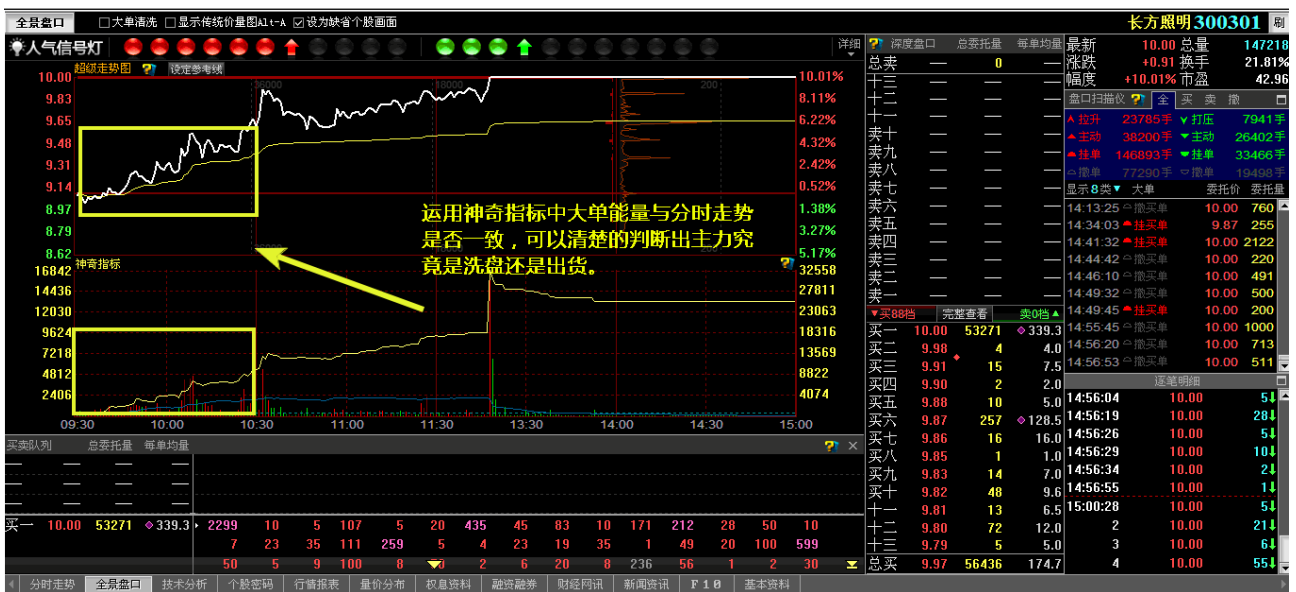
全景盘口 □大单清洗 □显示传统价量图Alt-A ☑设为缺省个股画面
长方照明 300301 刷

人气信号灯 详细

超级走势图 设定参考线

10.00 9.83 9.65 9.48 9.31 9.14 8.97 8.79 8.62
10.01% 8.11% 6.22% 4.32% 2.42% 0.52% 1.38% 3.27% 5.17%

运用神奇指标中大单能量与分时走势是否一致，可以清楚的判断出主力究竟是洗盘还是出货。

神奇指标
16842 14436 12030 9624 7218 4812 2406
32558 27811 23063 18316 13569 8822 4074

09:30 10:00 10:30 11:00 11:30 13:30 14:00 14:30 15:00

买卖队列 总委托量 每单均量
买一 10.00 53271 339.3 2299 10 5 107 5 20 435 45 83 10 171 212 28 50 10
7 23 35 111 259 5 4 23 19 35 1 49 20 100 599
50 5 9 100 8 2 6 20 8 236 56 1 2 30

深度盘口 总委托量 每单均量
总卖 — 0 —
十三 — — —
十二 — — —
十一 — — —
卖十 — — —
卖九 — — —
卖八 — — —
卖七 — — —
卖六 — — —
卖五 — — —
卖四 — — —
卖三 — — —
卖二 — — —
卖一 — — —
买88档 完整查看 卖0档
买一 10.00 53271 339.3
买二 9.98 4 4.0
买三 9.91 15 7.5
买四 9.90 2 2.0
买五 9.88 10 5.0
买六 9.87 257 128.5
买七 9.86 16 16.0
买八 9.85 1 1.0
买九 9.83 14 7.0
买十 9.82 48 9.6
十一 9.81 13 6.5
十二 9.80 72 12.0
十三 9.79 5 5.0
总买 9.97 56436 174.7

最新 10.00 总量 147218
涨跌 +0.91 换手 21.81%
幅度 +10.01% 市盈 42.96

盘口扫描仪 全 买 卖 撤
拉升 23785手 打压 7941手
主动 38200手 主动 26402手
挂单 146893手 挂单 33466手
撤单 77290手 撤单 19498手
显示8类 大单 委托价 委托量
14:13:25 撤买单 10.00 760
14:34:03 挂买单 9.87 255
14:41:32 挂买单 10.00 2122
14:44:42 撤买单 10.00 220
14:46:10 撤买单 10.00 491
14:49:32 撤买单 10.00 500
14:49:45 挂买单 10.00 200
14:55:45 撤买单 10.00 1000
14:56:20 撤买单 10.00 713
14:56:53 撤买单 10.00 511

逐笔明细
14:56:04 10.00 5
14:56:19 10.00 28
14:56:26 10.00 5
14:56:29 10.00 10
14:56:34 10.00 2
14:56:55 10.00 1
15:00:28 10.00 5
2 10.00 21
3 10.00 6
4 10.00 55

分时走势 全景盘口 技术分析 个股密码 行情报表 量价分布 权息资料 融资融券 财经网讯 新闻资讯 F10 基本资料